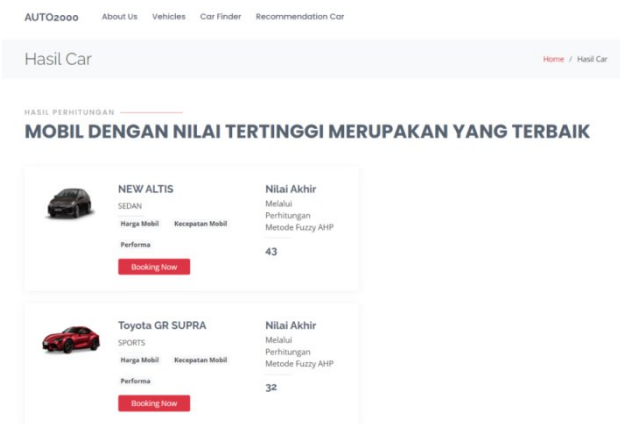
AUTO2000 About Us Vehicles Car Finder Recommendation Car

Hasil Car

Home / Hasil Car

HASIL PERHITUNGAN

MOBIL DENGAN NILAI TERTINGGI MERUPAKAN YANG TERBAIK

NEW ALTIS

SEDAN

Harga Mobil Kecepatan Mobil Performa

Booking Now

Nilai Akhir

Melalui Perhitungan Metode Fuzzy AHP

43

Toyota GR SUPRA

SPORTS

Harga Mobil Kecepatan Mobil Performa

Booking Now

Nilai Akhir

Melalui Perhitungan Metode Fuzzy AHP

32